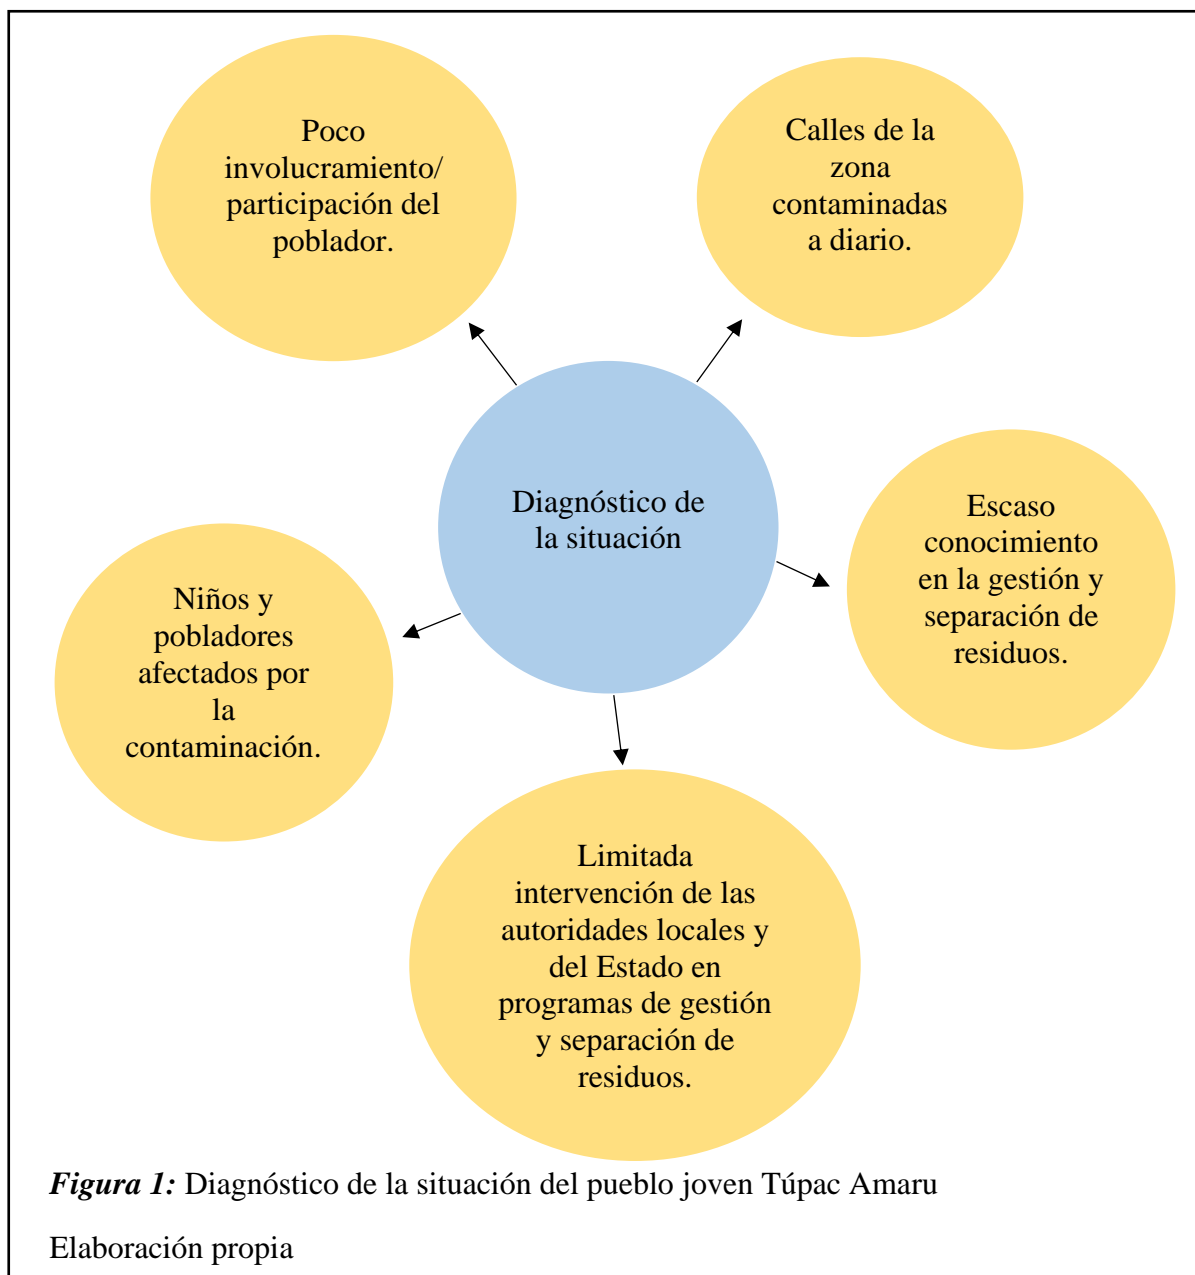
Poco involucramiento/ participación del poblador.

Calles de la zona contaminadas a diario.

Diagnóstico de la situación

Escaso conocimiento en la gestión y separación de residuos.

Niños y pobladores afectados por la contaminación.

Limitada intervención de las autoridades locales y del Estado en programas de gestión y separación de residuos.

***Figura 1:*** Diagnóstico de la situación del pueblo joven Túpac Amaru

Elaboración propia